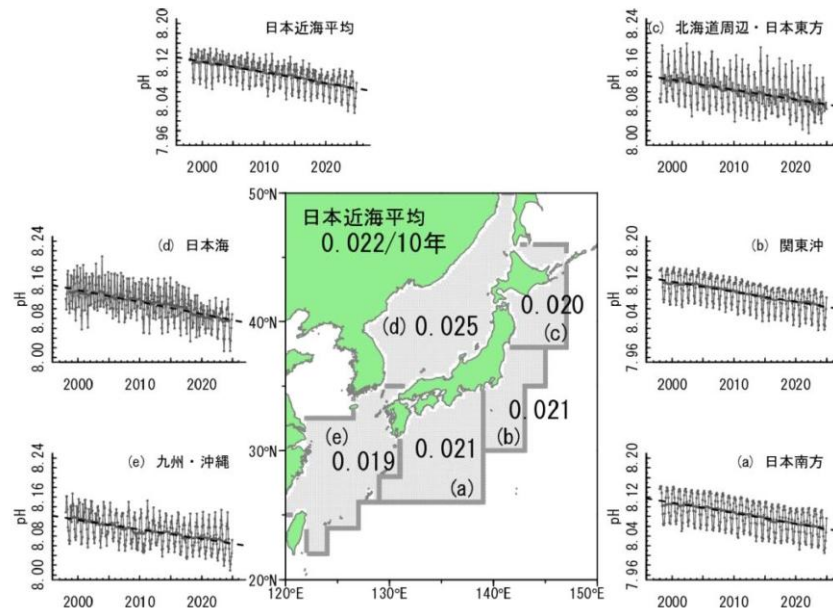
日本近海平均
pH
8.20
8.12
8.04
7.96
2000
2010
2020

(c) 北海道周辺・日本東方
pH
8.24
8.16
8.08
8.00
2000
2010
2020

(d) 日本海
pH
8.24
8.16
8.08
8.00
2000
2010
2020

(b) 関東沖
pH
8.20
8.12
8.04
7.96
2000
2010
2020

(e) 九州・沖縄
pH
8.24
8.16
8.08
8.00
2000
2010
2020

(a) 日本南方
pH
8.20
8.12
8.04
7.96
2000
2010
2020

日本近海平均
0.022/10年
(d) 0.025
0.020
(c)
0.021
(b)
(e)
0.019
0.021
(a)
50°N
40°N
30°N
20°N
120°E
130°E
140°E
150°E